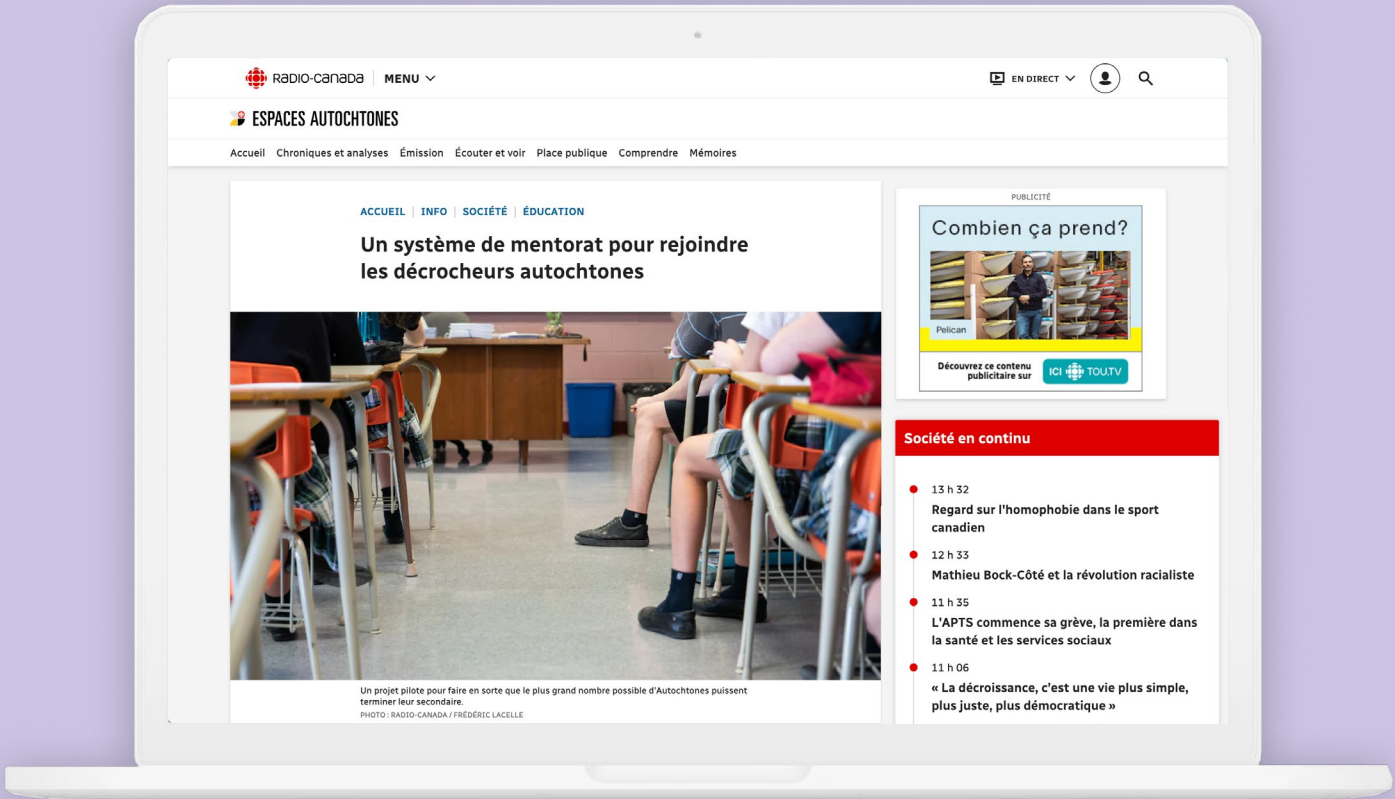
RADIO-CANADA MENU

EN DIRECT

ESPACES AUTOCHTONES

Accueil Chroniques et analyses Émission Écouter et voir Place publique Comprendre Mémoires

ACCUEIL | INFO | SOCIÉTÉ | ÉDUCATION

Un système de mentorat pour rejoindre les décrocheurs autochtones

Un projet pilote pour faire en sorte que le plus grand nombre possible d'Autochtones puissent terminer leur secondaire.
PHOTO : RADIO-CANADA / FRÉDÉRIC LACELLE

PUBLICITÉ

Combien ça prend?

Pelican

Découvrez ce contenu publicitaire sur ICI TOU.TV

Société en continu

13 h 32
Regard sur l'homophobie dans le sport canadien

12 h 33
Mathieu Bock-Côté et la révolution racialiste

11 h 35
L'APTS commence sa grève, la première dans la santé et les services sociaux

11 h 06
« La décroissance, c'est une vie plus simple, plus juste, plus démocratique »